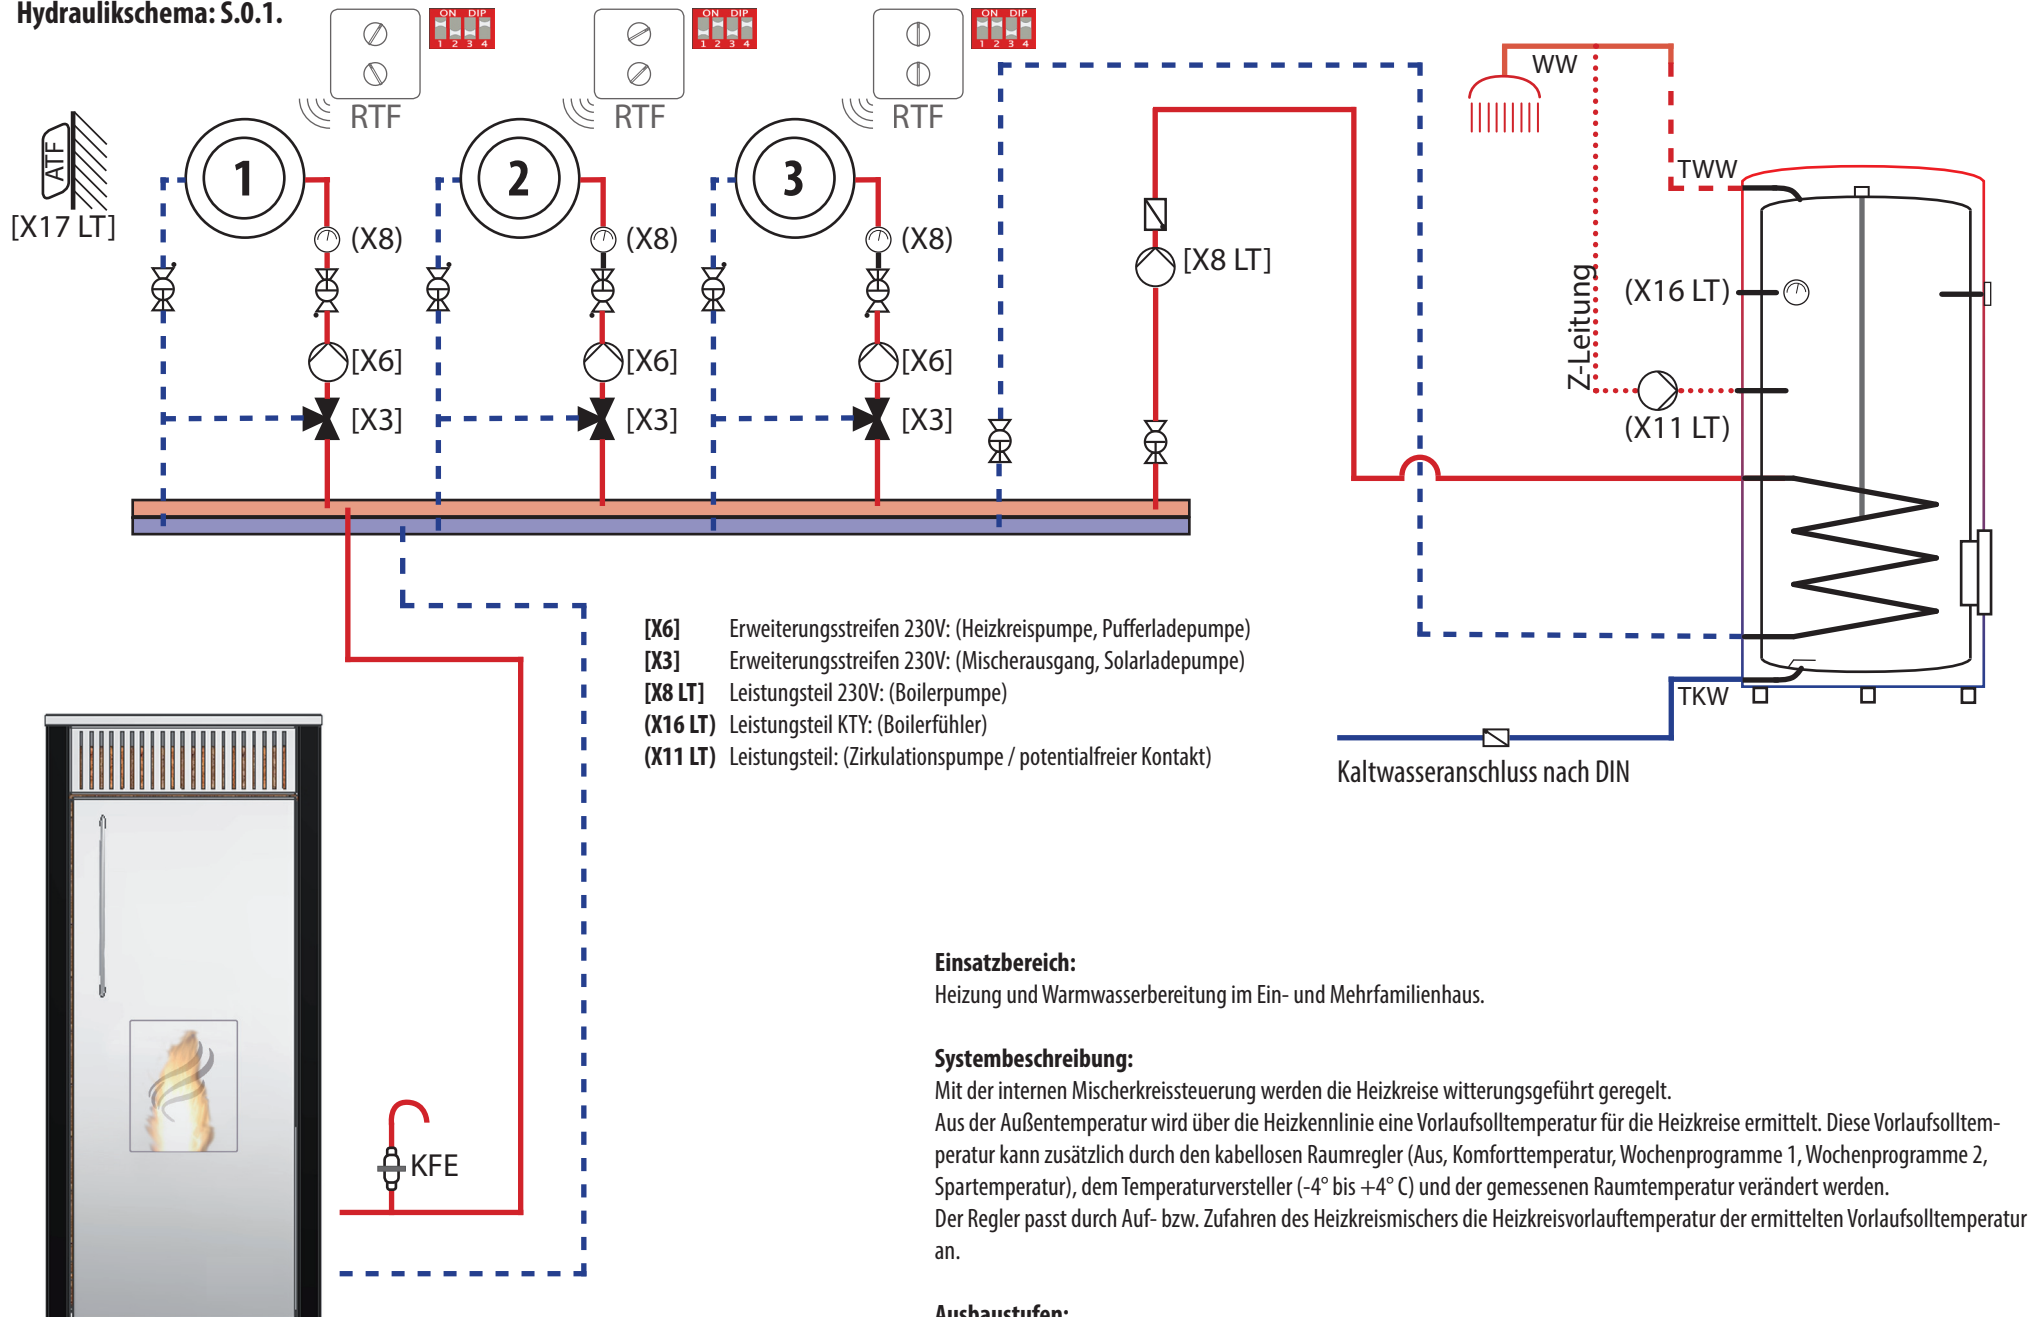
Hydraulikschema: S.0.1.

ON DIP
1 2 3 4

RTF

ON DIP
1 2 3 4

RTF

ON DIP
1 2 3 4

RTF

ATF
[X17 LT]

1
2
3

(X8)
(X8)
(X8)

[X6]
[X6]
[X6]

[X3]
[X3]
[X3]

[X8 LT]

WW
TWW
Z-Leitung
(X16 LT)
(X11 LT)
TKW

Kaltwasseranschluss nach DIN

KFE

[X6] Erweiterungsstreifen 230V: (Heizkreispumpe, Pufferladepumpe)
[X3] Erweiterungsstreifen 230V: (Mischerausgang, Solarladepumpe)
[X8 LT] Leistungsteil 230V: (Boilerpumpe)
(X16 LT) Leistungsteil KTY: (Boilerfühler)
(X11 LT) Leistungsteil: (Zirkulationspumpe / potentialfreier Kontakt)

Einsatzbereich:
Heizung und Warmwasserbereitung im Ein- und Mehrfamilienhaus.

Systembeschreibung:
Mit der internen Mischerkreissteuerung werden die Heizkreise witterungsgeführt geregelt.
Aus der Außentemperatur wird über die Heizkennlinie eine Vorlaufsolltemperatur für die Heizkreise ermittelt. Diese Vorlaufsolltemperatur kann zusätzlich durch den kabellosen Raumregler (Aus, Komforttemperatur, Wochenprogramme 1, Wochenprogramme 2, Spartemperatur), dem Temperaturversteller (-4° bis +4° C) und der gemessenen Raumtemperatur verändert werden.
Der Regler passt durch Auf- bzw. Zufahren des Heizkreismischers die Heizkreisvorlauftemperatur der ermittelten Vorlaufsolltemperatur an.

Ausbaustufen: